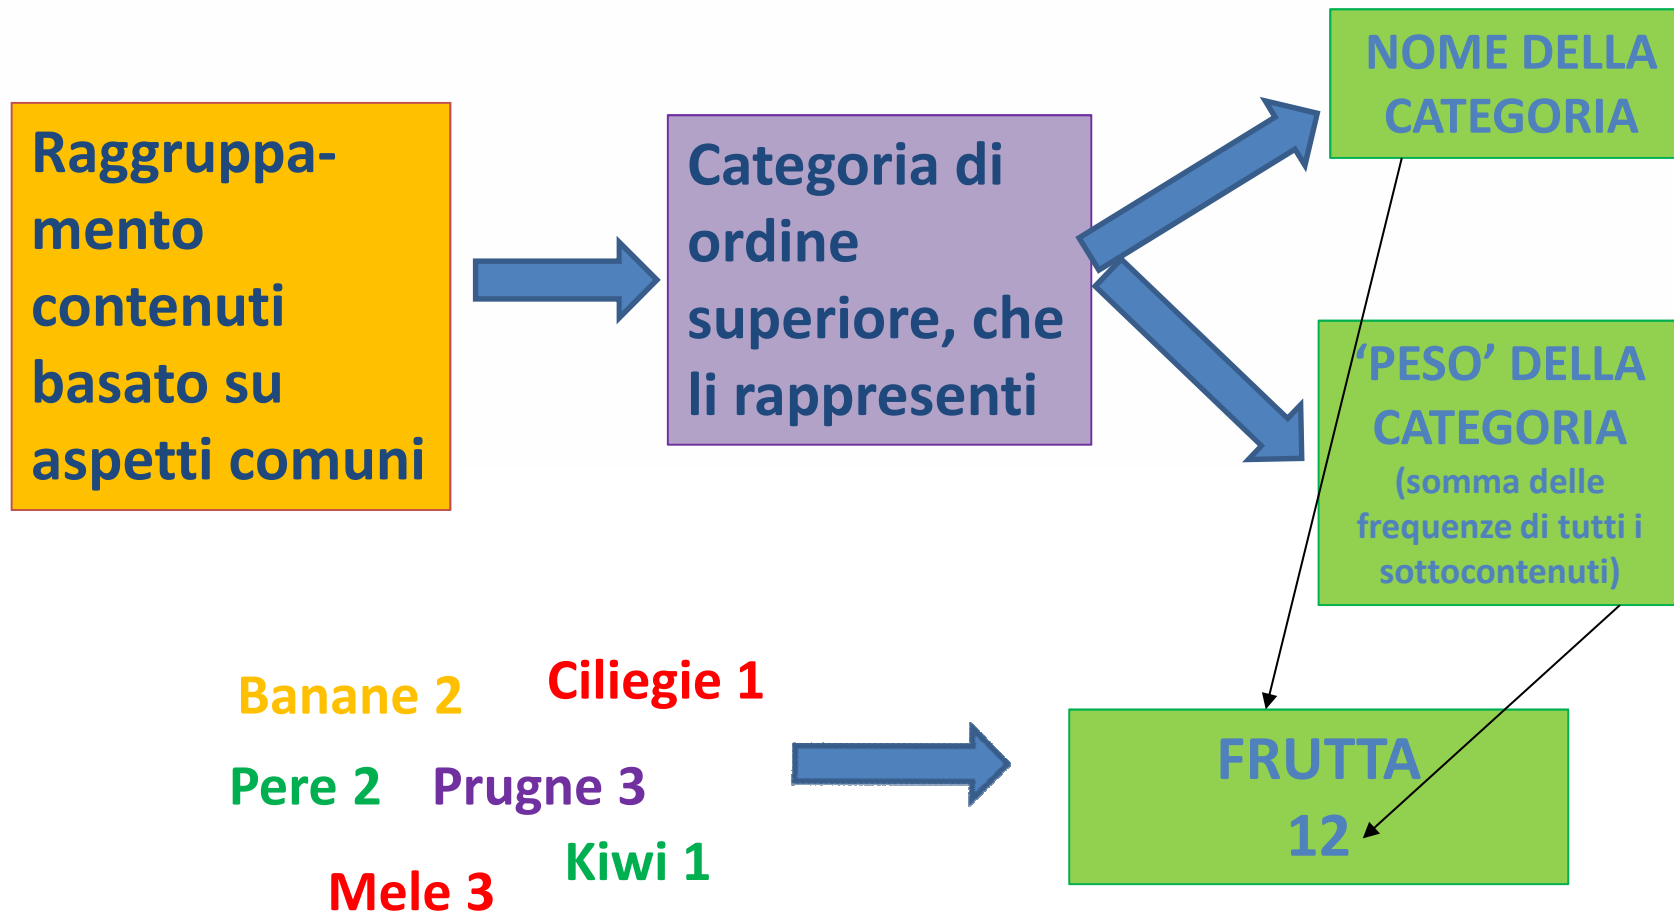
Raggruppamento contenuti basato su aspetti comuni

Categoria di ordine superiore, che li rappresenti

NOME DELLA CATEGORIA

'PESO' DELLA CATEGORIA (somma delle frequenze di tutti i sottocontenuti)

Banane 2

Ciliegie 1

Pere 2

Prugne 3

Kiwi 1

Mele 3

FRUTTA
12